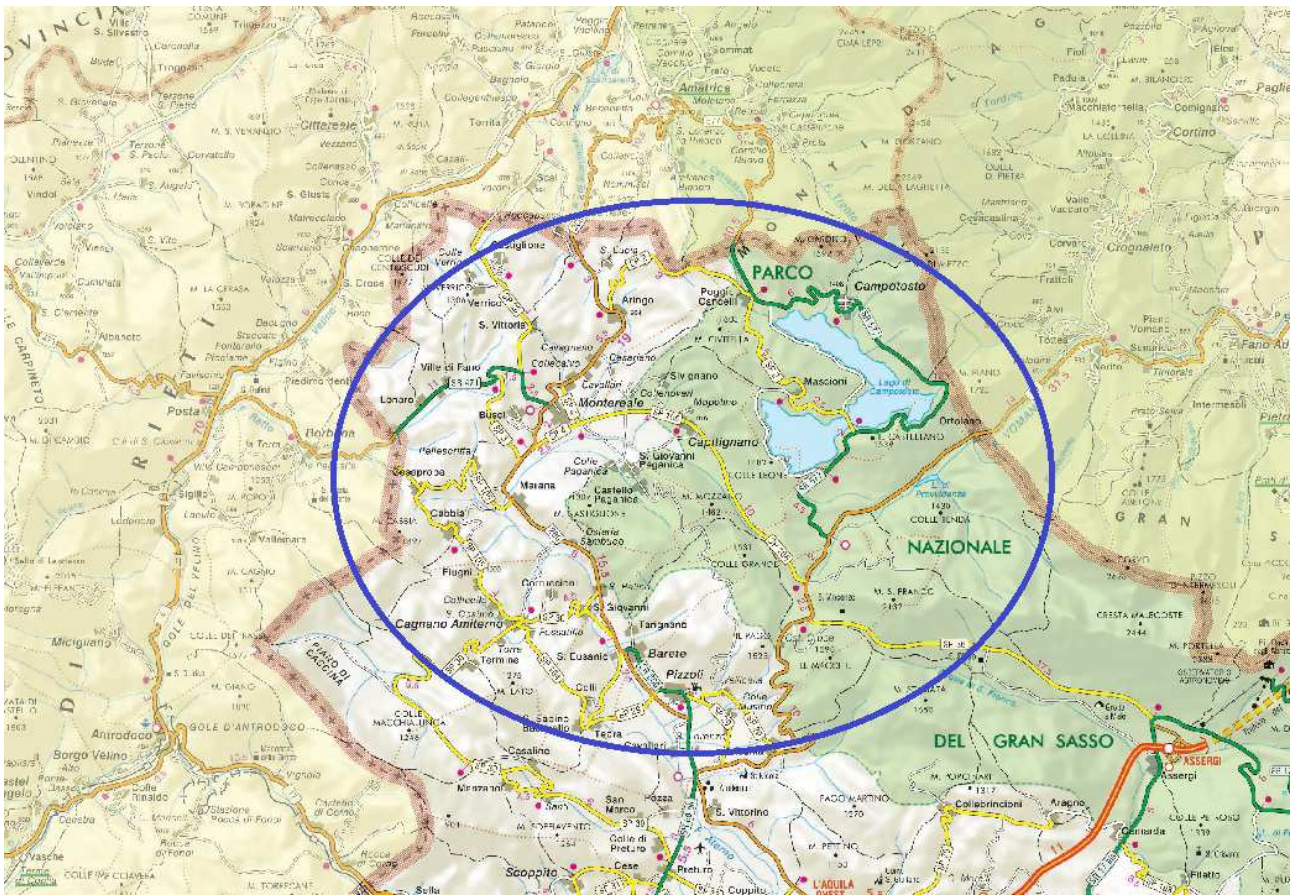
OVINCIA
MONTI DELLA
PARCO
Campotosto
Lago di Campotosto
Amatrice
Cittareale
Borbona
Posta
Montereale
Capitignano
Mascioni
Ortolano
Aringo
S. Vittorino
Ville di Fano
Marana
Cabbia
Cesaproba
Colle Paganica
S. Giovanni Paganica
Castello Paganica
Cagnano Amiterno
Barete
Pizzoli
Tornimparte
Arischia
NAZIONALE
DEL GRAN SASSO
Assergi
Preturo
Scoppito
Sella
Cese
Cavallari
Tegra
Colli
S. Eusanio
Termine
Fiugni
Corruccioni
S. Giovanni
Tagnano
Collebrincioni
Aragno
Camarda
Filetto
S. Vittorino
Coppito
Pozza
San Marco
Casaline
Manzano
Borgo Velino
Antrodoco
GOLE D'ANTRODOCO
Micigliano
R I E T I
GRAN
COLLE DEL PELINO
Cortino
Crognaleto
Fano Adriano
Intermesoli
Paglieta
Lonaro
Busci
Verrico
S. Croce
Cesariano
Cavallari
Colle Cavallari
Silvignano
Poggio Cancelli
Mopolino
COLLE TENDA
COLLE GRANDE
L'AQUILA
Colle di Preturo
Vigliano
Albaneto
Ville di Fano
Piedimonte
Colle Verrico
Castiglione
S. Lucia
S. Giusta
Vezzano
Torrita